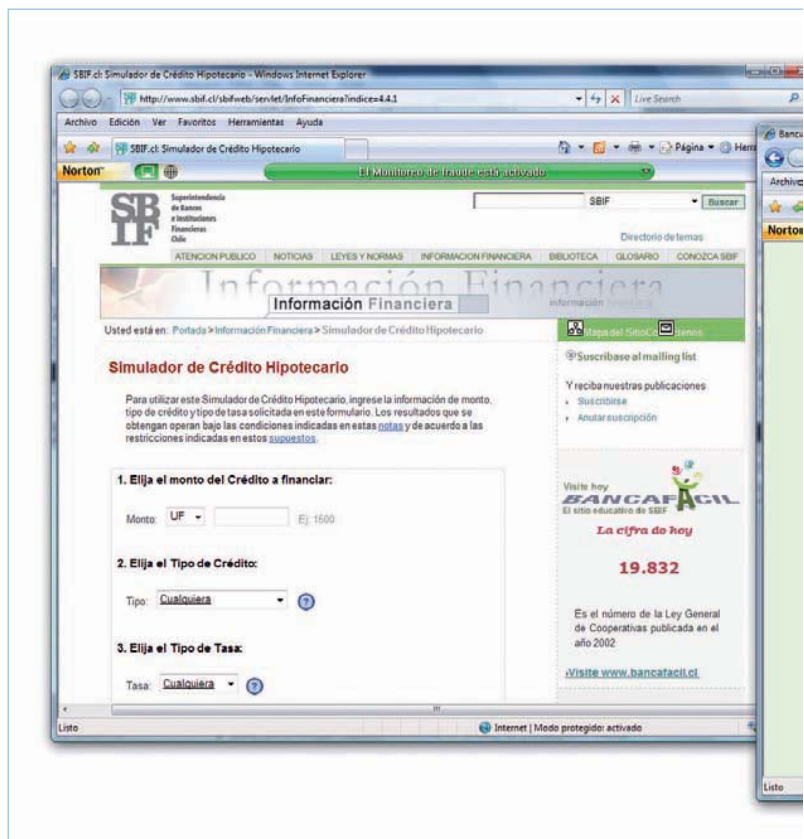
SBIF.cl: Simulador de Crédito Hipotecario - Windows Internet Explorer

http://www.sbif.cl/sbifweb/servlet/InfoFinanciera?indice=4.4.1

Live Search

Archivo Edición Ver Favoritos Herramientas Ayuda

SBIF.cl: Simulador de Crédito Hipotecario

Página Herr

Norton

El Monitoreo de fraude está activado

SB IF Superintendencia de Bancos e Instituciones Financieras Chile

SBIF Buscar

Directorio de temas

ATENCION PUBLICO NOTICIAS LEYES Y NORMAS INFORMACION FINANCIERA BIBLIOTECA GLOSARIO CONOZCA SBIF

Información Financiera

Información Financiera

Usted está en: Portada > Información Financiera > Simulador de Crédito Hipotecario

Mapa del Sitio Contenos

Suscríbase al mailing list

Y reciba nuestras publicaciones

Suscribirse

Anular suscripción

Simulador de Crédito Hipotecario

Para utilizar este Simulador de Crédito Hipotecario, ingrese la información de monto, tipo de crédito y tipo de tasa solicitada en este formulario. Los resultados que se obtengan operan bajo las condiciones indicadas en estas notas y de acuerdo a las restricciones indicadas en estos supuestos.

1. Elija el monto del Crédito a financiar:

Monto: UF Ej: 1500

2. Elija el Tipo de Crédito:

Tipo: Cualquiera

3. Elija el Tipo de Tasa:

Tasa: Cualquiera

Visite hoy BANCAFACIL El sitio educativo de SBIF

La cifra de hoy

19.832

Es el número de la Ley General de Cooperativas publicada en el año 2002

¡Visite www.bancafacil.cl

Listo

Internet | Modo protegido: activado

Banc

Archivo

Norton

Listo